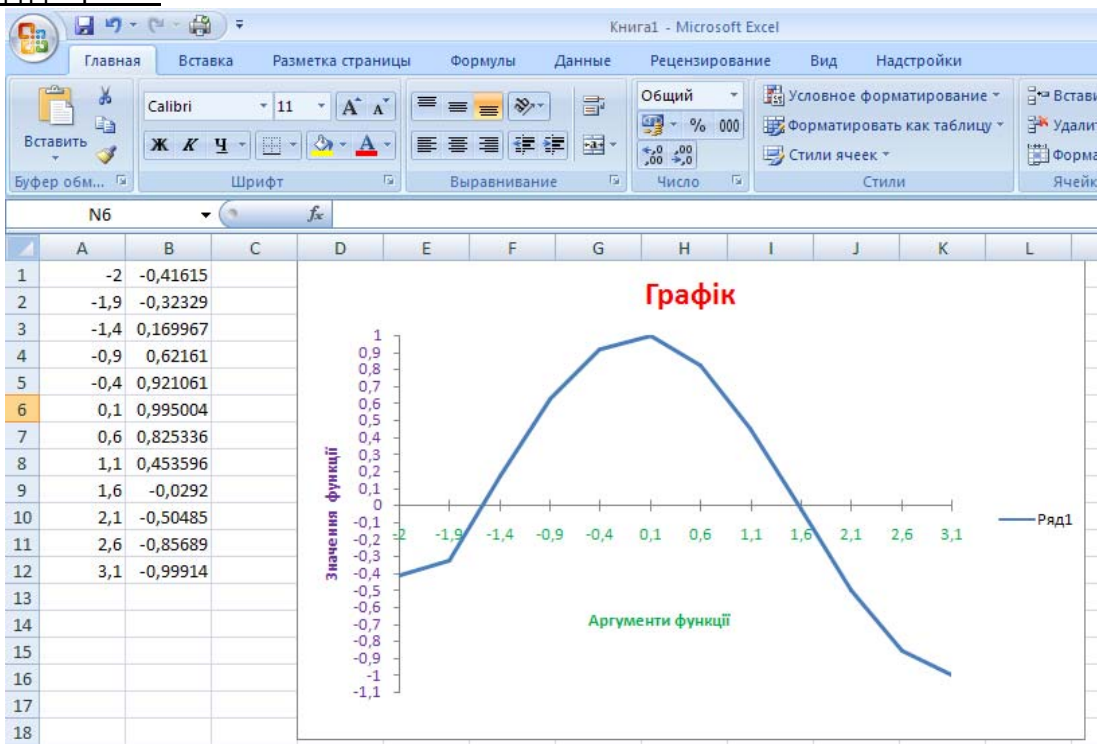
Книга1 - Microsoft Excel

Главная Вставка Разметка страницы Формулы Данные Рецензирование Вид Надстройки

Вставить
Буфер обм...
Calibri 11
Ж К Ч
Шрифт
Выравнивание
Общий
% 000
$^{+,0}_{,00}$ $^{,00}_{→,0}$
Число
Условное форматирование
Форматировать как таблицу
Стили ячеек
Стили
Встави
Удалит
Форма
Ячейк

N6 $f_x$

| | A | B | C |
|---|---|---|---|
| 1 | -2 | -0,41615 | |
| 2 | -1,9 | -0,32329 | |
| 3 | -1,4 | 0,169967 | |
| 4 | -0,9 | 0,62161 | |
| 5 | -0,4 | 0,921061 | |
| 6 | 0,1 | 0,995004 | |
| 7 | 0,6 | 0,825336 | |
| 8 | 1,1 | 0,453596 | |
| 9 | 1,6 | -0,0292 | |
| 10 | 2,1 | -0,50485 | |
| 11 | 2,6 | -0,85689 | |
| 12 | 3,1 | -0,99914 | |
| 13 | | | |
| 14 | | | |
| 15 | | | |
| 16 | | | |
| 17 | | | |
| 18 | | | |

D E F G H I J K L

Графік

1
0,9
0,8
0,7
0,6
0,5
0,4
0,3
0,2
0,1
0
-0,1
-0,2
-0,3
-0,4
-0,5
-0,6
-0,7
-0,8
-0,9
-1
-1,1

Значення функції

-2 -1,9 -1,4 -0,9 -0,4 0,1 0,6 1,1 1,6 2,1 2,6 3,1

Аргументи функції

Ряд1